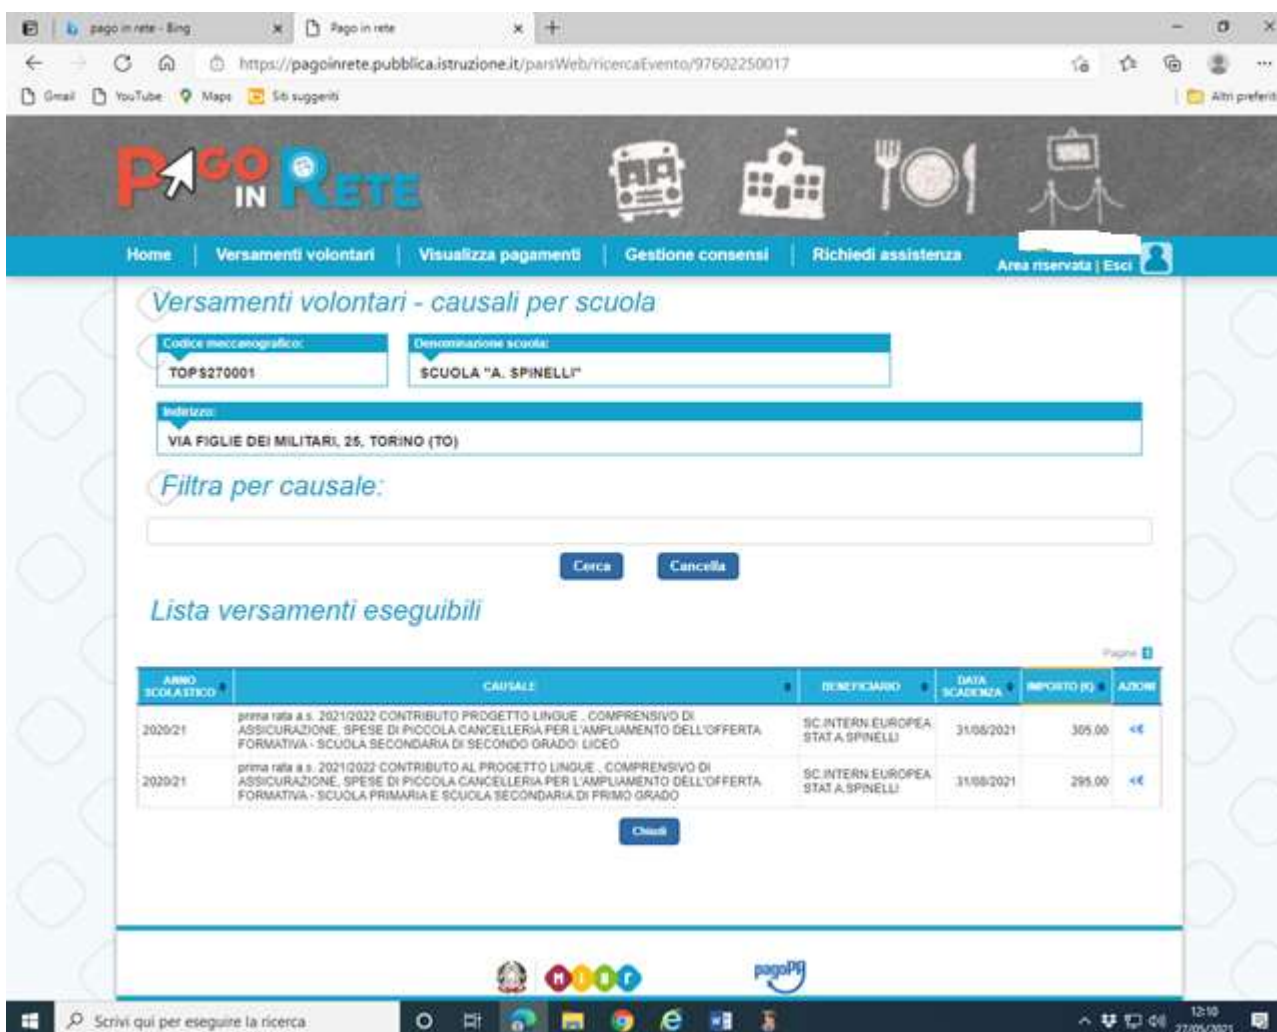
pago in rete - Bing
Pago in rete
https://pagoinrete.pubblica.istruzione.it/parsWeb/ricercaEvento/97602250017
Gmail YouTube Maps Siti suggeriti
Altri preferiti

PAGO IN RETE

Home | Versamenti volontari | Visualizza pagamenti | Gestione consensi | Richiedi assistenza
Area riservata | Esci

Versamenti volontari - causali per scuola

Codice meccanografico:
TOPS270001

Denominazione scuola:
SCUOLA "A. SPINELLI"

Indirizzo:
VIA FIGLIE DEI MILITARI, 25, TORINO (TO)

Filtra per causale:

Cerca Cancella

Lista versamenti eseguibili

Pagina 1

| ANNO SCOLASTICO | CAUSALE | BENEFICIARIO | DATA SCADENZA | IMPORTO (€) | AZIONI |
|---|---|---|---|---|---|
| 2020/21 | prima rata a.s. 2021/2022 CONTRIBUTO PROGETTO LINGUE , COMPRENSIVO DI ASSICURAZIONE, SPESE DI PICCOLA CANCELLERIA PER L'AMPLIAMENTO DELL'OFFERTA FORMATIVA - SCUOLA SECONDARIA DI SECONDO GRADO: LICEO | SC.INTERN.EUROPEA STAT.A.SPINELLI | 31/08/2021 | 305.00 | |
| 2020/21 | prima rata a.s. 2021/2022 CONTRIBUTO AL PROGETTO LINGUE , COMPRENSIVO DI ASSICURAZIONE, SPESE DI PICCOLA CANCELLERIA PER L'AMPLIAMENTO DELL'OFFERTA FORMATIVA - SCUOLA PRIMARIA E SCUOLA SECONDARIA DI PRIMO GRADO | SC.INTERN.EUROPEA STAT.A.SPINELLI | 31/08/2021 | 295.00 | |

Chiudi

pagoPA

Scrivi qui per eseguire la ricerca
12:10
27/05/2021